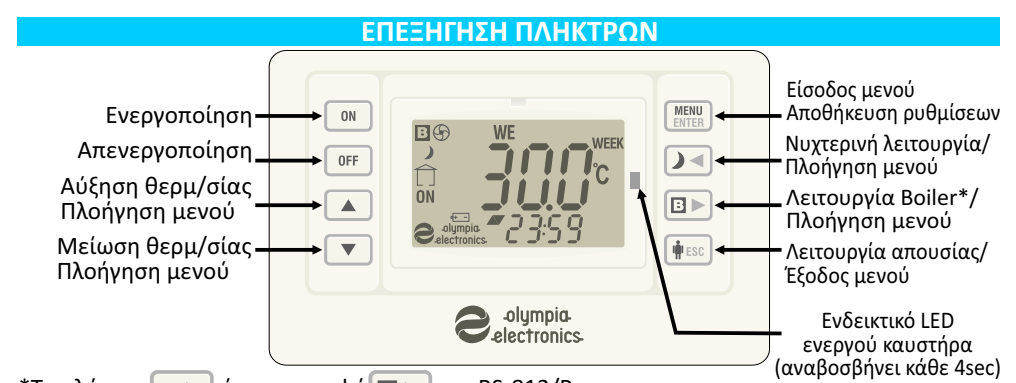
ΕΠΕΞΗΓΗΣΗ ΠΛΗΚΤΡΩΝ

Ενεργοποίηση

Απενεργοποίηση

Αύξηση θερμ/σίας
Πλοήγηση μενού

Μείωση θερμ/σίας
Πλοήγηση μενού

ON
OFF
▲
▼

B
WE
WEEK
ON
30.0
°C
23:59
olympia electronics

MENU ENTER

Είσοδος μενού
Αποθήκευση ρυθμίσεων

Νυχτερινή λειτουργία/
Πλοήγηση μενού

Λειτουργία Boiler*/
Πλοήγηση μενού

ESC

Λειτουργία απουσίας/
Έξοδος μενού

olympia electronics

Ενδεικτικό LED
ενεργού καυστήρα
(αναβοσβήνει κάθε 4sec)

*Το πλήκτρο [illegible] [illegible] BS-813/B